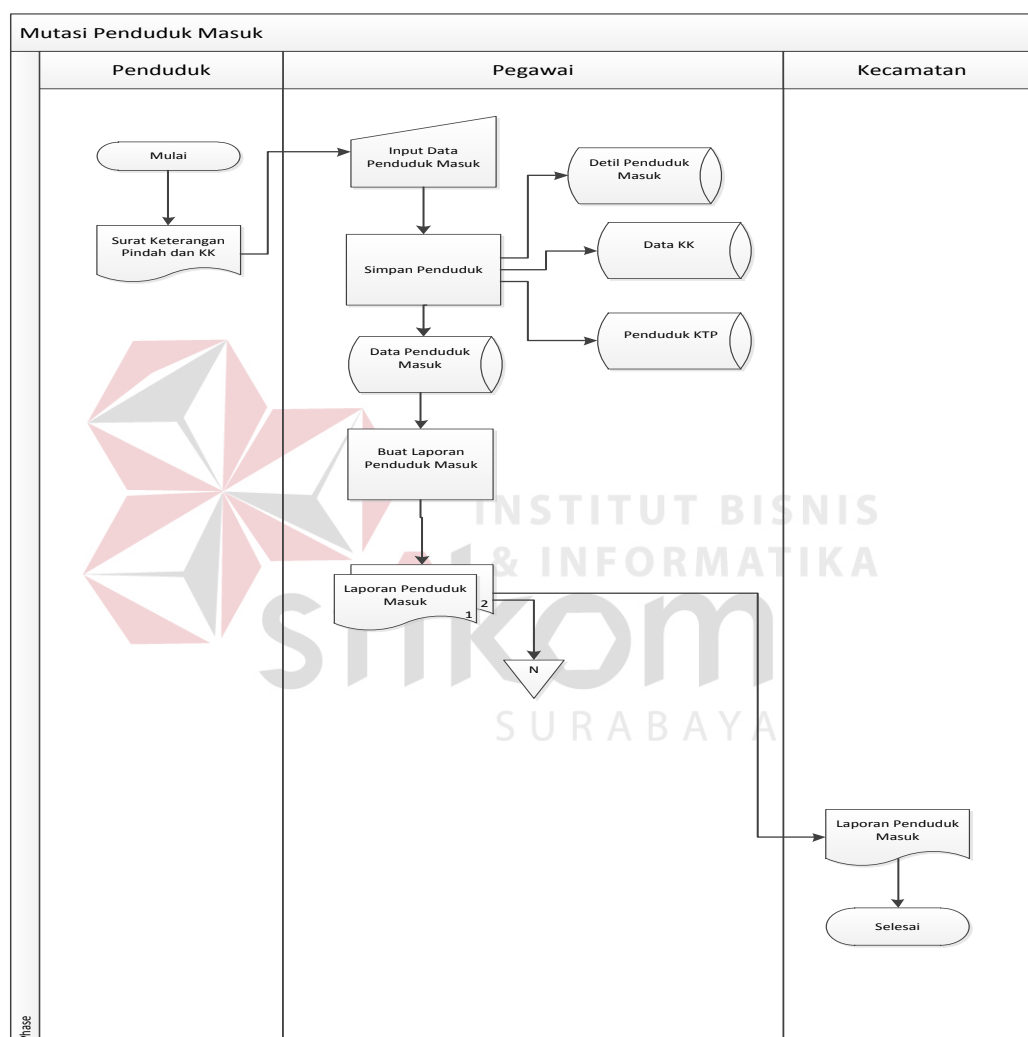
Mutasi Penduduk Masuk

Penduduk

Pegawai

Kecamatan

Mulai

Surat Keterangan Pindah dan KK

Input Data Penduduk Masuk

Detil Penduduk Masuk

Simpan Penduduk

Data KK

Penduduk KTP

Data Penduduk Masuk

Buat Laporan Penduduk Masuk

INSTITUT BISNIS & INFORMATIKA

Laporan Penduduk Masuk

2

1

N

stikom

SURABAYA

Laporan Penduduk Masuk

Selesai

Phase